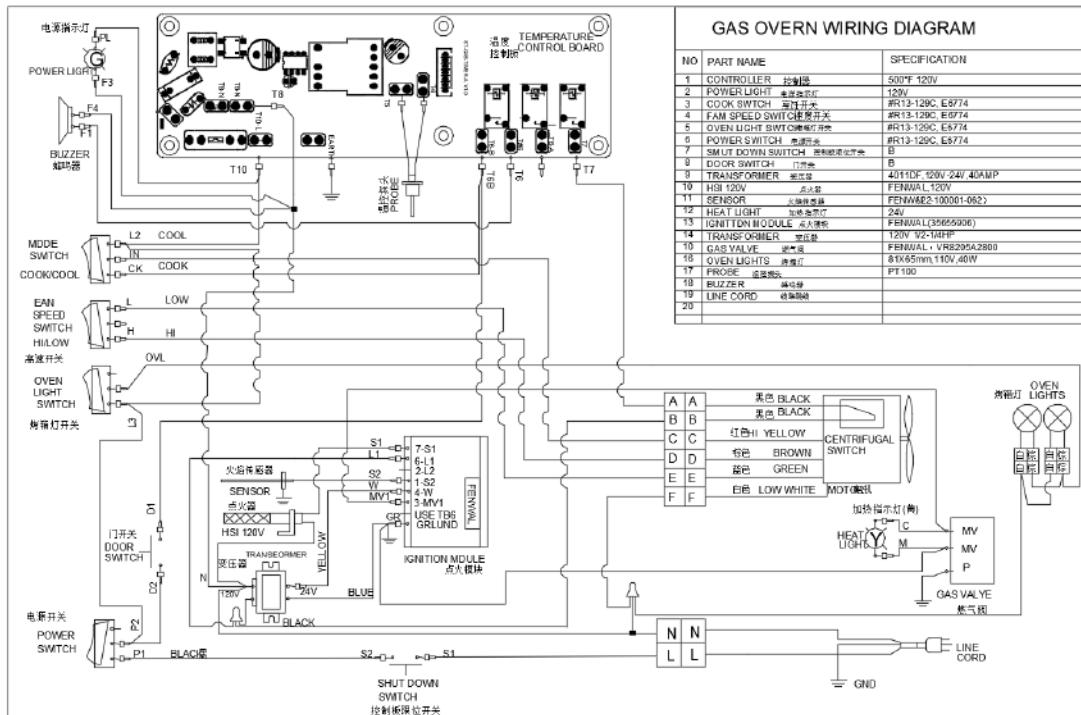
GAS OVERN WIRING DIAGRAM

| NO | PART NAME | SPECIFICATION |
|---|---|---|
| 1 | CONTROLLER 控制器 | 500°F 120V |
| 2 | POWER LIGHT 电源指示灯 | 120V |
| 3 | COOK SWITCH 温控开关 | #R13-129C, E6774 |
| 4 | FAM SPEED SWITCH 高速开关 | #R13-129C, E6774 |
| 5 | OVEN LIGHT SWTC 烤箱灯开关 | #R13-129C, E6774 |
| 6 | POWER SWITCH 电源开关 | #R13-129C, E6774 |
| 7 | SMUT DOWN SWITCH 控制板限位开关 | B |
| 8 | DOOR SWITCH 门开关 | B |
| 9 | TRANSFORMER 变压器 | 4011DF,120V-24V,40AMP |
| 10 | HSI 120V 点火器 | FENWAL,120V |
| 11 | SENSOR 火焰传感器 | FENWAL22-100001-062) |
| 12 | HEAT LIGHT 加热指示灯 | 24V |
| 13 | IGNITTON MODULE 点火模块 | FENWAL(35655006) |
| 14 | TRANSFORMER 变压器 | 120V 1/2-1/4HP |
| 15 | GAS VALVE 燃气阀 | FENWAL，VR8205A2800 |
| 16 | OVEN LIGHTS 烤箱灯 | 81X65mm,110V,40W |
| 17 | PROBE 温度探头 | PT100 |
| 18 | BUZZER 蜂鸣器 | |
| 19 | LINE CORD 电源线 | |
| 20 | | |

电源指示灯
PL
POWER LIGHT
F3
F4
F1
BUZZER
蜂鸣器
温度控制板 TEMPERATURE CONTROL BOARD
T8
T10
EARTH
T5
T6B
T6
T7
温度探头 PROBE
MODE SWITCH
COOK/COOL
L2 COOL
N
CK COOK
EAN SPEED SWITCH
HI/LOW
高速开关
L LOW
H HI
OVEN LIGHT SWITCH
烤箱灯开关
OVL
L3
S1
L1
S2
W
MV1
7-S1
6-L1
2-L2
1-S2
4-W
3-MV1
USE TB6
GRLUND
GR
FENWAL
火焰传感器
SENSOR
点火器
HSI 120V
IGNITION MDULE
点火模块
门开关
DOOR SWITCH
D1
D2
变压器
TRANSEORMER
N
120V
24V
YELLOW
BLUE
BLACK
电源开关
POWER SWITCH
P2
P1
BLACK黑
S2
S1
SHUT DOWN SWITCH
控制板限位开关
A A
B B
C C
D D
E E
F F
黑色 BLACK
黑色 BLACK
红色HI YELLOW
棕色 BROWN
绿色 GREEN
白色 LOW WHITE
CENTRIFUGAL SWITCH
MOTO电机
加热指示灯(黄)
HEAT LIGHT
C
M
MV
MV
P
GAS VALYE
燃气阀
烤箱灯
OVEN LIGHTS
N N
L L
LINE CORD
GND